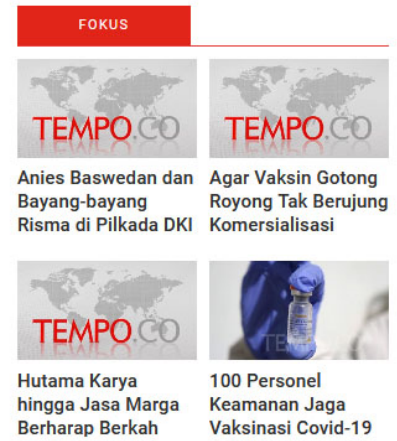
FOKUS

TEMPO.CO

Anies Baswedan dan Bayang-bayang Risma di Pilkada DKI

TEMPO.CO

Agar Vaksin Gotong Royong Tak Berujung Komersialisasi

TEMPO.CO

Hutama Karya hingga Jasa Marga Berharap Berkah

TEMPO

100 Personel Keamanan Jaga Vaksinasi Covid-19